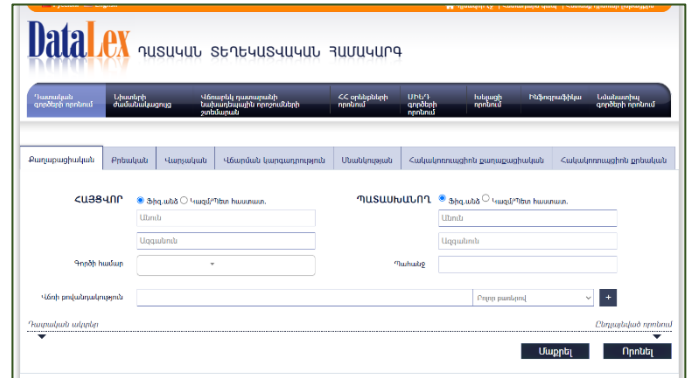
DataLex ԴԱՏԱԿԱՆ ՏԵՂԵԿԱՏՎԱԿԱՆ ՀԱՄԱԿԱՐԳ

Դատական գործերի որոնում | Նիստերի ժամանակացույց | Վճռաբեկ դատարանի նախադեպային որոշումների շտեմարան | ՀՀ օրենքների որոնում | ՄԻԵԴ գործերի որոնում | Նախադեպ որոնում | Ինֆոգրաֆիկա | Նմանատիպ գործերի որոնում

Քաղաքացիական | Քրեական | Վարչական | Վճարման կարգադրություն | Սնանկություն | Հակակոռուպցիոն քաղաքացիական | Հակակոռուպցիոն քրեական

ՀԱՅՑՎՈՐ
Ֆիզ.անձ Իրավաբ/Պետ հաստատ.
Անուն
Ազգանուն

ՊԱՏԱՍԽԱՆՈՂ
Ֆիզ.անձ Իրավաբ/Պետ հաստատ.
Անուն
Ազգանուն

Գործի համար
Պահանջ

Վեճի բովանդակություն
Բոլոր բառերով
+

Դատական ակտեր
Ընդլայնված որոնում

Մաքրել
Որոնել